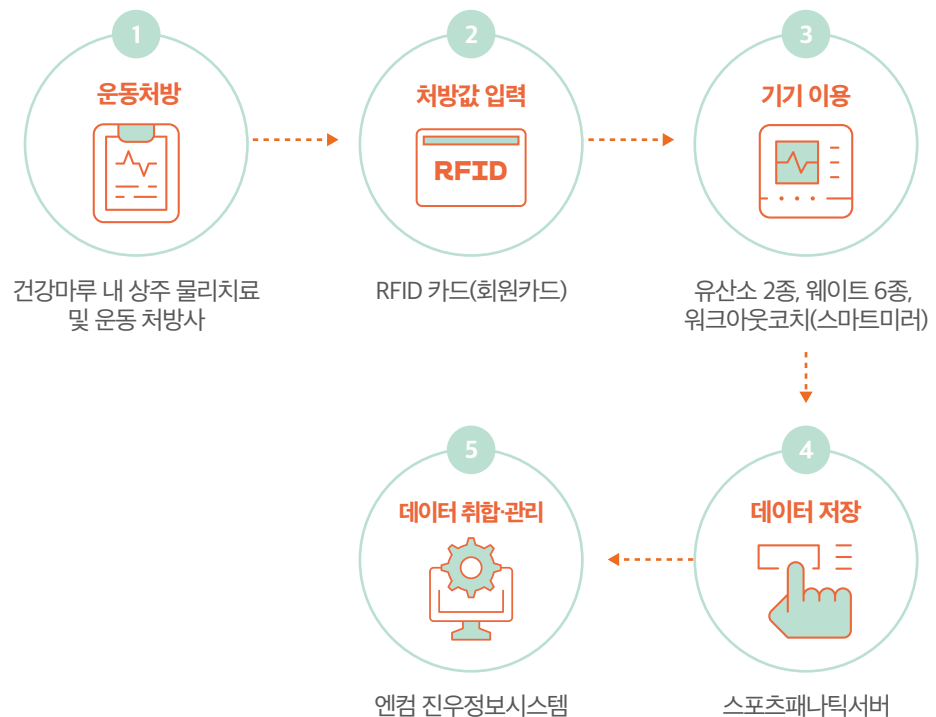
1
운동처방

건강마루 내 상주 물리치료 및 운동 처방사

2
처방값 입력

RFID

RFID 카드(회원카드)

3
기기 이용

유산소 2종, 웨이트 6종, 워크아웃코치(스마트미러)

4
데이터 저장

스포츠패나틱서버

5
데이터 취합·관리

엔컴 진우정보시스템